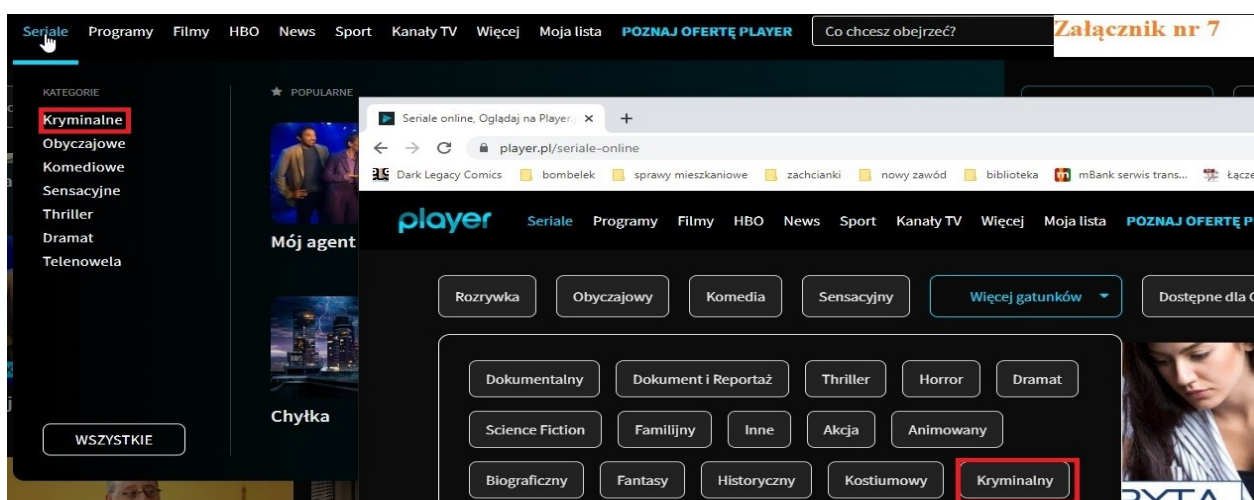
Seriale Programy Filmy HBO News Sport Kanały TV Więcej Moja lista POZNAJ OFERTĘ PLAYER Co chcesz obejrzeć?

Załącznik nr 7

KATEGORIE
Kryminalne
Obyczajowe
Komediowe
Sensacyjne
Thriller
Dramat
Telenowela

WSZYSTKIE

POPULARNE
Mój agent
Chyłka

Seriale online, Oglądaj na Player.
player.pl/seriale-online
Dark Legacy Comics bombelek sprawy mieszkaniowe zachcianki nowy zawód biblioteka mBank serwis trans... Łącze

player Seriale Programy Filmy HBO News Sport Kanały TV Więcej Moja lista POZNAJ OFERTĘ P

Rozrywka Obyczajowy Komedia Sensacyjny Więcej gatunków Dostępne dla

Dokumentalny Dokument i Reportaż Thriller Horror Dramat
Science Fiction Familijny Inne Akcja Animowany
Biograficzny Fantasy Historyczny Kostiumowy Kryminalny